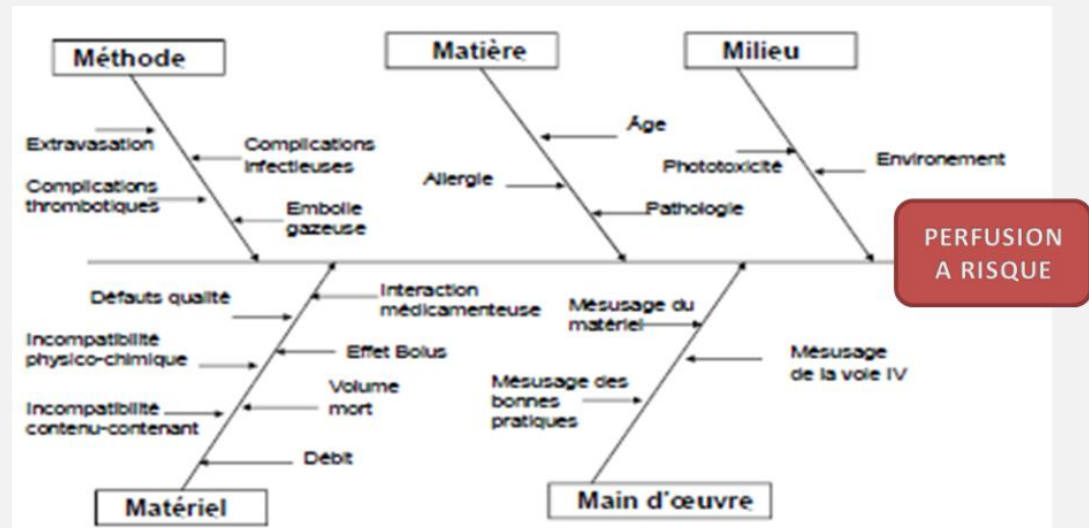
Méthode

Extravasation

Complications infectieuses

Complications thrombotiques

Embolie gazeuse

Matière

Âge

Allergie

Pathologie

Milieu

Phototoxicité

Environement

PERFUSION A RISQUE

Défauts qualité

Interaction médicamenteuse

Incompatibilité physico-chimique

Effet Bolus

Volume mort

Incompatibilité contenu-contenant

Débit

Matériel

Mésusage du matériel

Mésusage de la voie IV

Mésusage des bonnes pratiques

Main d'œuvre